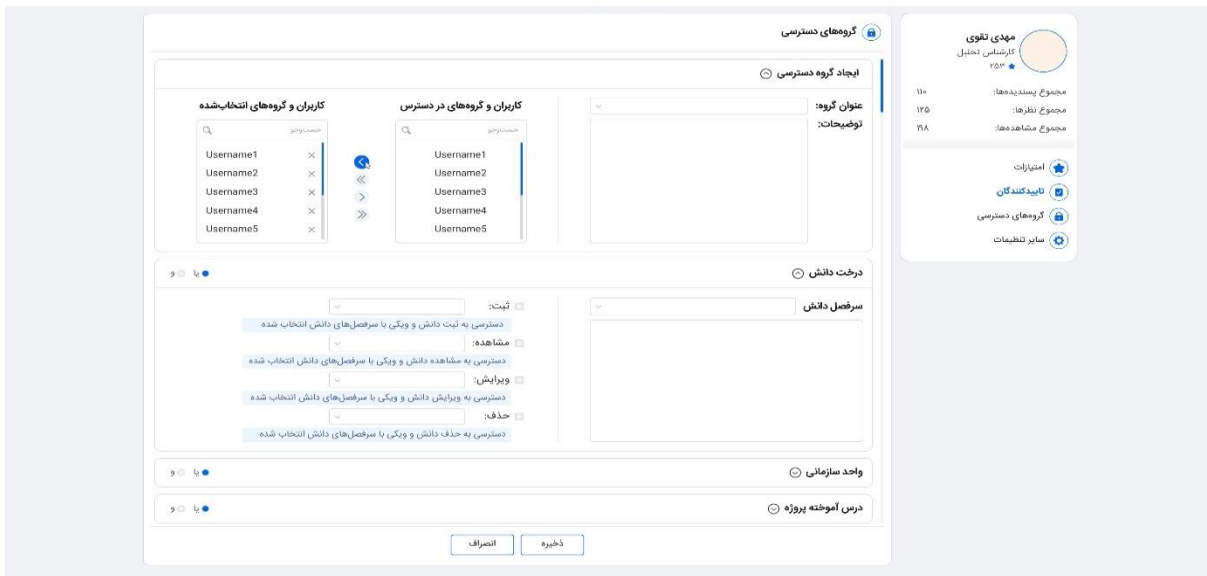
مهدی تقوی
کارشناس تحلیل
۲۵۳

مجموع پسندیده‌ها: ۱۱۰
مجموع نظرها: ۱۲۵
مجموع مشاهده‌ها: ۲۹۸

امتیازات
تاییدکنندگان
گروه‌های دسترسی
سایر تنظیمات

گروه‌های دسترسی

ایجاد گروه دسترسی

عنوان گروه:
توضیحات:

کاربران و گروه‌های در دسترس
جست‌وجو
Username1
Username2
Username3
Username4
Username5

کاربران و گروه‌های انتخاب‌شده
جست‌وجو
Username1
Username2
Username3
Username4
Username5

درخت دانش
یا و

سرفصل دانش

ثبت:
دسترسی به ثبت دانش و ویکی با سرفصل‌های دانش انتخاب شده
مشاهده:
دسترسی به مشاهده دانش و ویکی با سرفصل‌های دانش انتخاب شده
ویرایش:
دسترسی به ویرایش دانش و ویکی با سرفصل‌های دانش انتخاب شده
حذف:
دسترسی به حذف دانش و ویکی با سرفصل‌های دانش انتخاب شده

واحد سازمانی
یا و

درس آموخته پروژه
یا و

ذخیره
انصراف